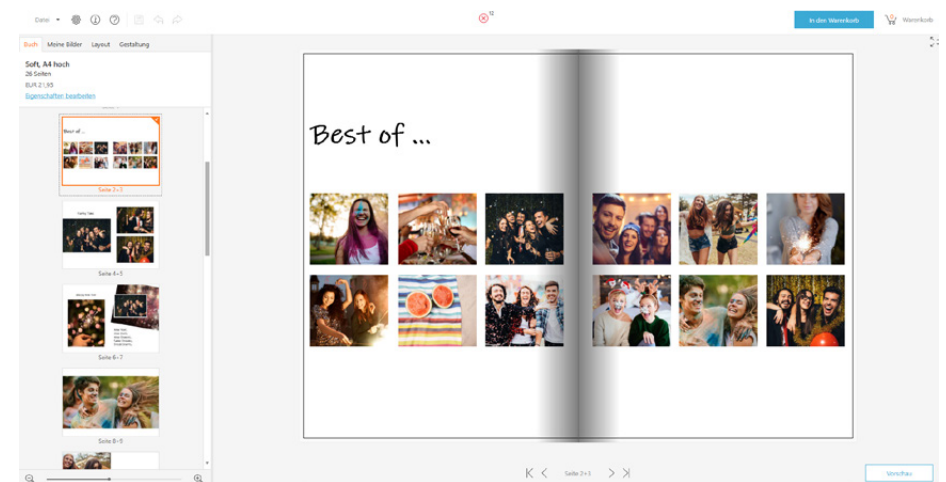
Datei

12

In den Warenkorb

Warenkorb

Buch Meine Bilder Layout Gestaltung

Soft, A4 hoch
26 Seiten
EUR 21,95
Eigenschaften bearbeiten

Best of ...

Seite 2+3

Party Time

Seite 4+5

Seite 6+7

Seite 8+9

Best of ...

Seite 2+3

Vorschau